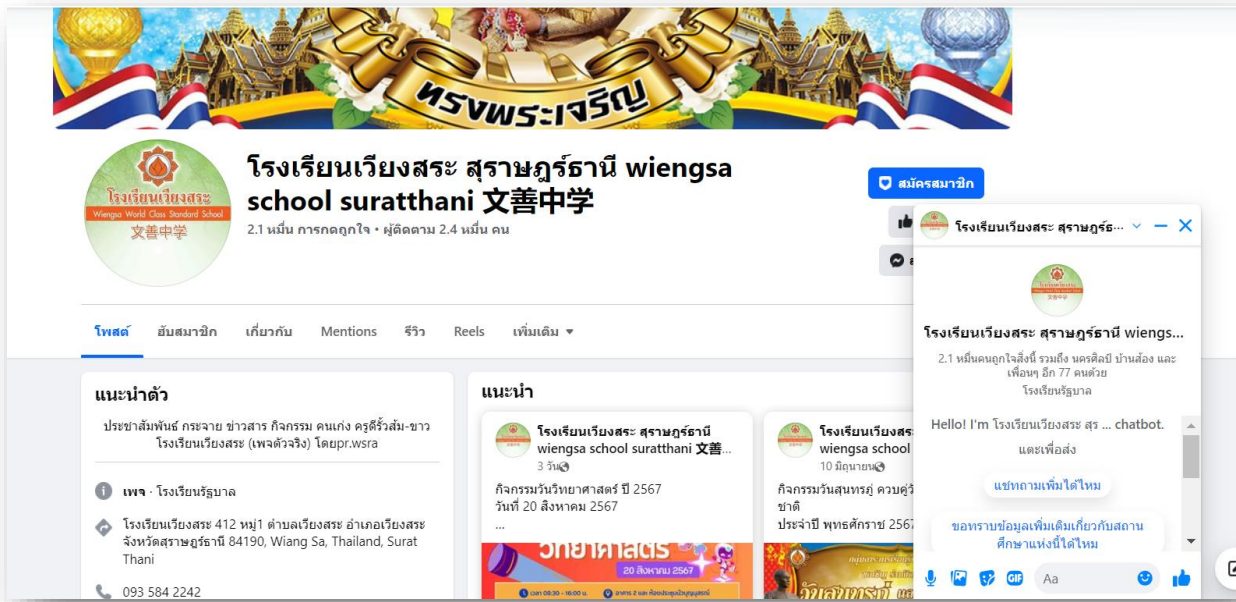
ทรงพระเจริญ

โรงเรียนเวียงสระ
Wiengsa World Class Standard School
文善中学

โรงเรียนเวียงสระ สุราษฎร์ธานี wiengsa school suratthani 文善中学

2.1 หมื่น การกดถูกใจ • ผู้ติดตาม 2.4 หมื่น คน

สมัครสมาชิก

โพสต์ สมาชิก เกี่ยวกับ Mentions รีวิว Reels เพิ่มเติม

แนะนำตัว

ประชาสัมพันธ์ กระจาย ข่าวสาร กิจกรรม คนเก่ง ครูดีรั้วส้ม-ขาว โรงเรียนเวียงสระ (เพจตัวจริง) โดยpr.wsra

เพจ · โรงเรียนรัฐบาล

โรงเรียนเวียงสระ 412 หมู่1 ตำบลเวียงสระ อำเภอเวียงสระ จังหวัดสุราษฎร์ธานี 84190, Wiang Sa, Thailand, Surat Thani

093 584 2242

แนะนำ

โรงเรียนเวียงสระ สุราษฎร์ธานี wiengsa school suratthani 文善...
3 วัน

กิจกรรมวันวิทยาศาสตร์ ปี 2567
วันที่ 20 สิงหาคม 2567
...

วิทยาศาสตร์
20 สิงหาคม 2567

โรงเรียนเวียงสระ
wiengsa school
10 มิถุนายน

กิจกรรมวันสุนทรภู่ ควบคู่วั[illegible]
ชาติ
ประจำปี พุทธศักราช 2567

โรงเรียนเวียงสระ สุราษฎร์ธ...

โรงเรียนเวียงสระ สุราษฎร์ธานี wiengs...

2.1 หมื่นคนถูกใจสิ่งนี้ รวมถึง นครศิลป์ บ้านส้อง และเพื่อนๆ อีก 77 คนด้วย
โรงเรียนรัฐบาล

Hello! I'm โรงเรียนเวียงสระ สุร ... chatbot.
แตะเพื่อส่ง

แชทถามเพิ่มได้ไหม

ขอทราบข้อมูลเพิ่มเติมเกี่ยวกับสถานศึกษาแห่งนี้ได้ไหม

GIF Aa